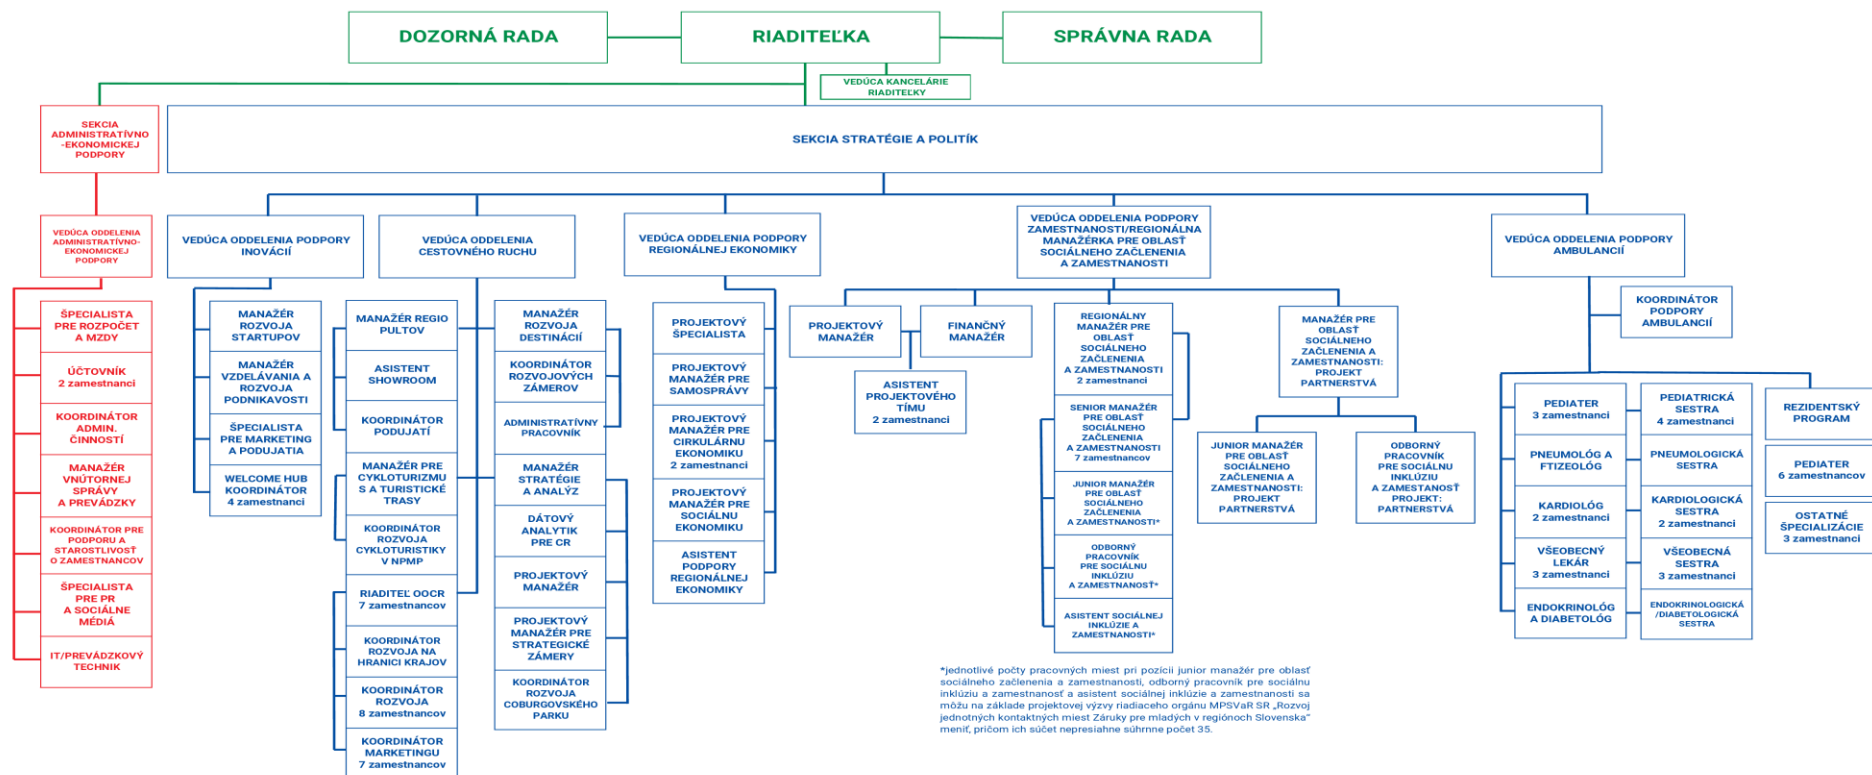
DOZORNÁ RADA

RIADITEĽKA

SPRÁVNA RADA

VEDÚCA KANCELÁRIE RIADITEĽKY

SEKCIA ADMINISTRATÍVNO-EKONOMICKEJ PODPORY

SEKCIA STRATÉGIE A POLITÍK

VEDÚCA ODDELENIA ADMINISTRATÍVNO-EKONOMICKEJ PODPORY

ŠPECIALISTA PRE ROZPOČET A MZDY

ÚČTOVNÍK 2 zamestnanci

KOORDINÁTOR ADMIN. ČINNOSTÍ

MANAŽÉR VNÚTORNEJ SPRÁVY A PREVÁDZKY

KOORDINÁTOR PRE PODPORU A STAROSTLIVOSŤ O ZAMESTNANCOV

ŠPECIALISTA PRE PR A SOCIÁLNE MÉDIÁ

IT/PREVÁDZKOVÝ TECHNIK

VEDÚCA ODDELENIA PODPORY INOVÁCIÍ

MANAŽÉR ROZVOJA STARTUPOV

MANAŽÉR VZDELÁVANIA A ROZVOJA PODNIKAVOSTI

ŠPECIALISTA PRE MARKETING A PODUJATIA

WELCOME HUB KOORDINÁTOR 4 zamestnanci

VEDÚCA ODDELENIA CESTOVNÉHO RUCHU

MANAŽÉR REGIO PULTOV

ASISTENT SHOWROOM

KOORDINÁTOR PODUJATÍ

MANAŽÉR PRE CYKLOTURIZMUS A TURISTICKÉ TRASY

KOORDINÁTOR ROZVOJA CYKLOTURISTIKY V NPMP

RIADITEĽ OOCR 7 zamestnancov

KOORDINÁTOR ROZVOJA NA HRANICI KRAJOV

KOORDINÁTOR ROZVOJA 8 zamestnancov

KOORDINÁTOR MARKETINGU 7 zamestnancov

MANAŽÉR ROZVOJA DESTINÁCIÍ

KOORDINÁTOR ROZVOJOVÝCH ZÁMEROV

ADMINISTRATÍVNY PRACOVNÍK

MANAŽÉR STRATÉGIE A ANALÝZ

DÁTOVÝ ANALYTIK PRE CR

PROJEKTOVÝ MANAŽÉR

PROJEKTOVÝ MANAŽÉR PRE STRATEGICKÉ ZÁMERY

KOORDINÁTOR ROZVOJA COBURGOVSKÉHO PARKU

VEDÚCA ODDELENIA PODPORY REGIONÁLNEJ EKONOMIKY

PROJEKTOVÝ ŠPECIALISTA

PROJEKTOVÝ MANAŽÉR PRE SAMOSPRÁVY

PROJEKTOVÝ MANAŽÉR PRE CIRKULÁRNU EKONOMIKU 2 zamestnanci

PROJEKTOVÝ MANAŽÉR PRE SOCIÁLNU EKONOMIKU

ASISTENT PODPORY REGIONÁLNEJ EKONOMIKY

VEDÚCA ODDELENIA PODPORY ZAMESTNANOSTI/REGIONÁLNA MANAŽÉRKA PRE OBLASŤ SOCIÁLNEHO ZAČLENENIA A ZAMESTNANOSTI

PROJEKTOVÝ MANAŽÉR

FINANČNÝ MANAŽÉR

ASISTENT PROJEKTOVÉHO TÍMU 2 zamestnanci

REGIONÁLNY MANAŽÉR PRE OBLASŤ SOCIÁLNEHO ZAČLENENIA A ZAMESTNANOSTI 2 zamestnanci

SENIOR MANAŽÉR PRE OBLASŤ SOCIÁLNEHO ZAČLENENIA A ZAMESTNANOSTI 7 zamestnancov

JUNIOR MANAŽÉR PRE OBLASŤ SOCIÁLNEHO ZAČLENENIA A ZAMESTNANOSTI*

ODBORNÝ PRACOVNÍK PRE SOCIÁLNU INKLÚZIU A ZAMESTNANOSŤ*

ASISTENT SOCIÁLNEJ INKLÚZIE A ZAMESTNANOSTI*

MANAŽÉR PRE OBLASŤ SOCIÁLNEHO ZAČLENENIA A ZAMESTNANOSTI: PROJEKT PARTNERSTVÁ

JUNIOR MANAŽÉR PRE OBLASŤ SOCIÁLNEHO ZAČLENENIA A ZAMESTNANOSTI: PROJEKT PARTNERSTVÁ

ODBORNÝ PRACOVNÍK PRE SOCIÁLNU INKLÚZIU A ZAMESTNANOSŤ PROJEKT: PARTNERSTVÁ

*jednotlivé počty pracovných miest pri pozícii junior manažér pre oblasť sociálneho začlenenia a zamestnanosti, odborný pracovník pre sociálnu inklúziu a zamestnanosť a asistent sociálnej inklúzie a zamestnanosti sa môžu na základe projektovej výzvy riadiaceho orgánu MPSVaR SR „Rozvoj jednotných kontaktných miest Záruky pre mladých v regiónoch Slovenska" meniť, pričom ich súčet nepresiahne súhrnne počet 35.

VEDÚCA ODDELENIA PODPORY AMBULANCIÍ

KOORDINÁTOR PODPORY AMBULANCIÍ

PEDIATER 3 zamestnanci

PNEUMOLÓG A FTIZEOLÓG

KARDIOLÓG 2 zamestnanci

VŠEOBECNÝ LEKÁR 3 zamestnanci

ENDOKRINOLÓG A DIABETOLÓG

PEDIATRICKÁ SESTRA 4 zamestnanci

PNEUMOLOGICKÁ SESTRA

KARDIOLOGICKÁ SESTRA 2 zamestnanci

VŠEOBECNÁ SESTRA 3 zamestnanci

ENDOKRINOLOGICKÁ /DIABETOLOGICKÁ SESTRA

REZIDENTSKÝ PROGRAM

PEDIATER 6 zamestnancov

OSTATNÉ ŠPECIALIZÁCIE 3 zamestnanci